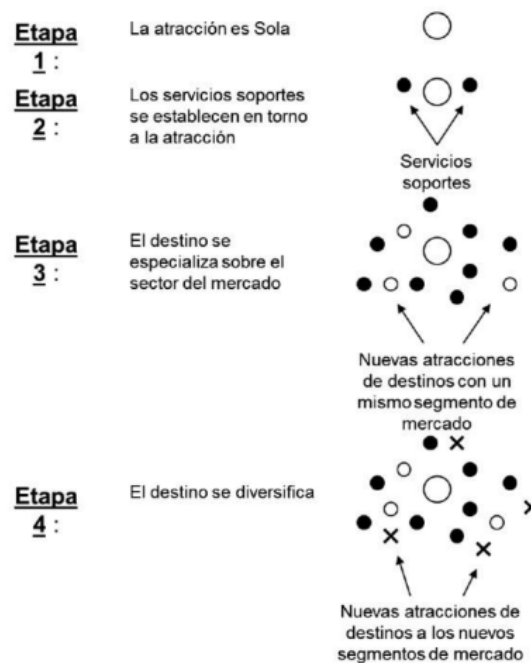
Etapa 1 : La atracción es Sola

Etapa 2 : Los servicios soportes se establecen en torno a la atracción

Servicios soportes

Etapa 3 : El destino se especializa sobre el sector del mercado

Nuevas atracciones de destinos con un mismo segmento de mercado

Etapa 4 : El destino se diversifica

Nuevas atracciones de destinos a los nuevos segmentos de mercado